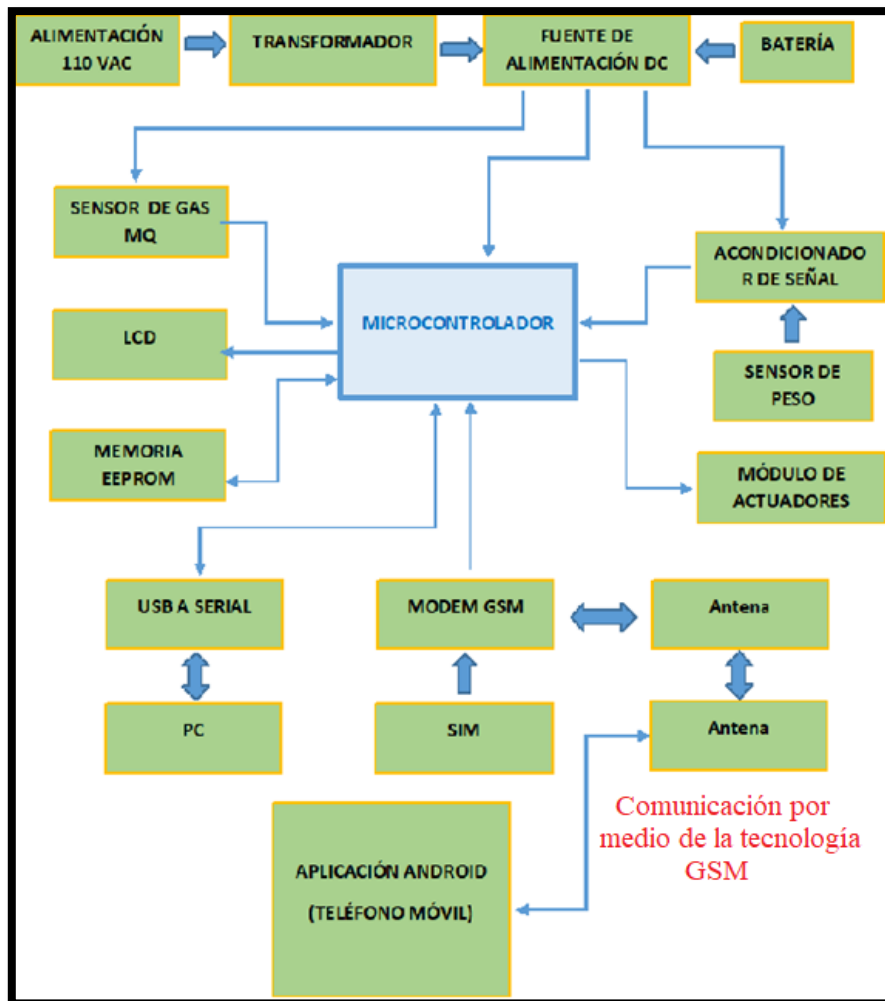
ALIMENTACIÓN 110 VAC

TRANSFORMADOR

FUENTE DE ALIMENTACIÓN DC

BATERÍA

SENSOR DE GAS MQ

ACONDICIONADO R DE SEÑAL

LCD

MICROCONTROLADOR

SENSOR DE PESO

MEMORIA EEPROM

MÓDULO DE ACTUADORES

USB A SERIAL

MODEM GSM

Antena

PC

SIM

Antena

Comunicación por medio de la tecnología GSM

APLICACIÓN ANDROID

(TELÉFONO MÓVIL)